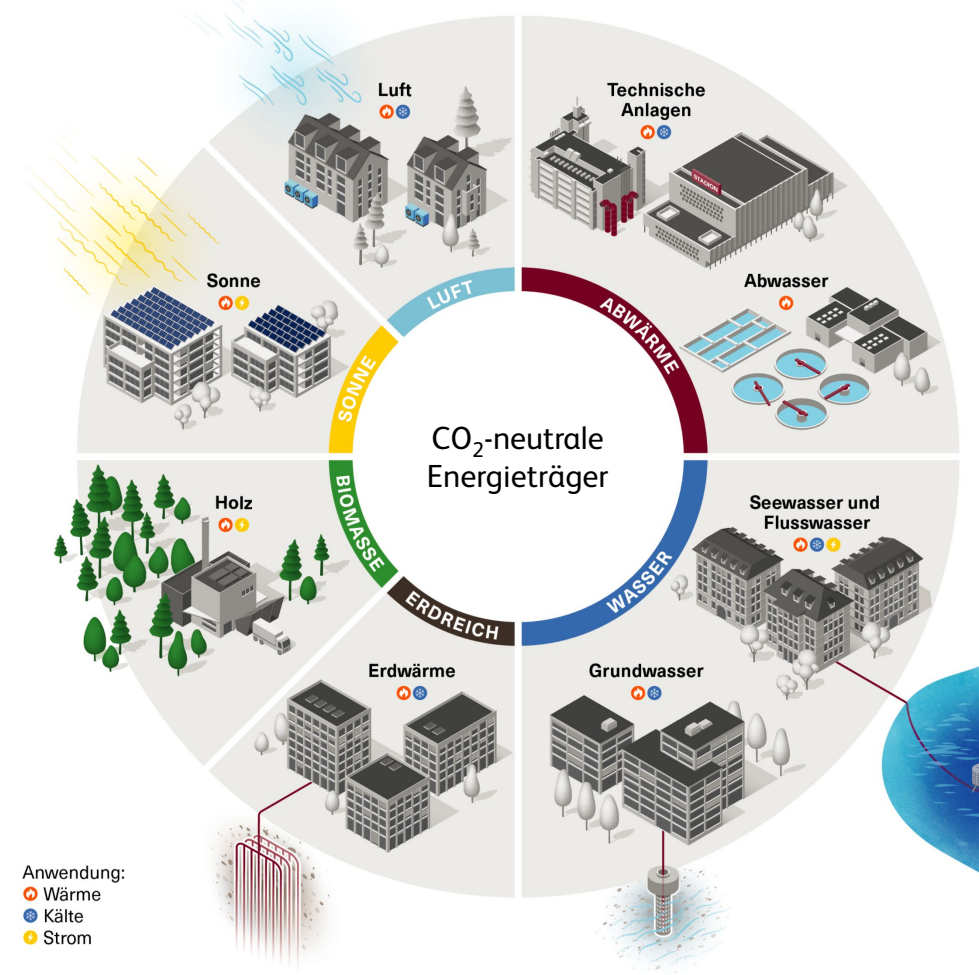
Luft

Technische Anlagen

STADION

Sonne

LUFT

ABWÄRME

Abwasser

SONNE

$CO_2$-neutrale Energieträger

BIOMASSE

Holz

WASSER

Seewasser und Flusswasser

ERDREICH

Erdwärme

Grundwasser

Anwendung:
Wärme
Kälte
Strom